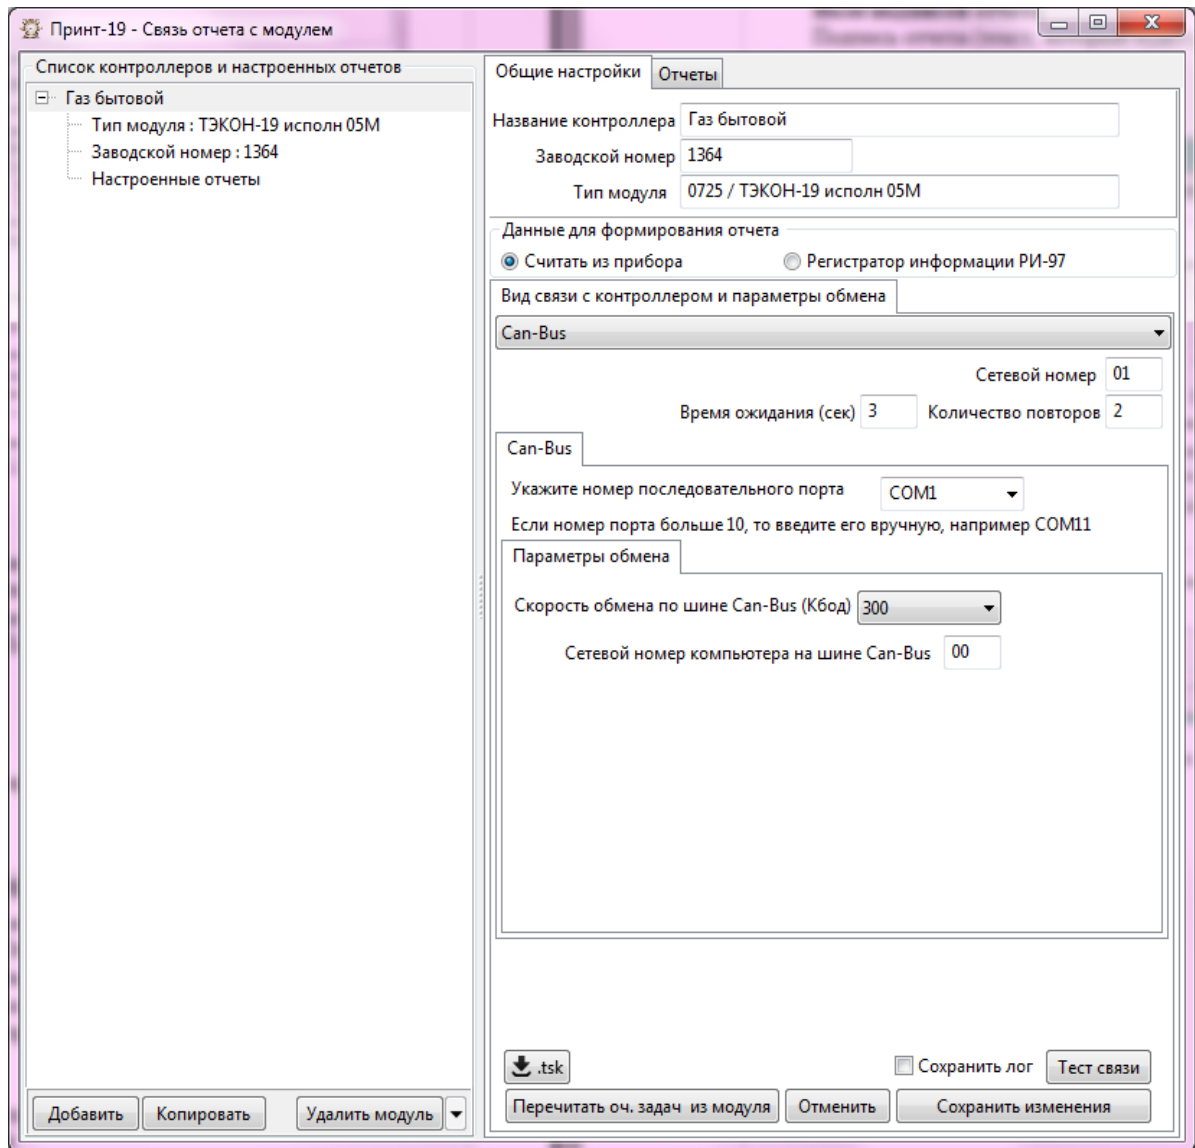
Принт-19 - Связь отчета с модулем

Список контроллеров и настроенных отчетов

Газ бытовой
Тип модуля : ТЭКОН-19 исполн 05М
Заводской номер : 1364
Настроенные отчеты

Общие настройки | Отчеты

Название контроллера Газ бытовой
Заводской номер 1364
Тип модуля 0725 / ТЭКОН-19 исполн 05М

Данные для формирования отчета
Считать из прибора
Регистратор информации РИ-97

Вид связи с контроллером и параметры обмена

Can-Bus

Сетевой номер 01
Время ожидания (сек) 3 Количество повторов 2

Can-Bus

Укажите номер последовательного порта COM1
Если номер порта больше 10, то введите его вручную, например COM11

Параметры обмена

Скорость обмена по шине Can-Bus (Кбод) 300
Сетевой номер компьютера на шине Can-Bus 00

.tsk
Сохранить лог
Тест связи
Перечитать оч. задач из модуля
Отменить
Сохранить изменения

Добавить
Копировать
Удалить модуль